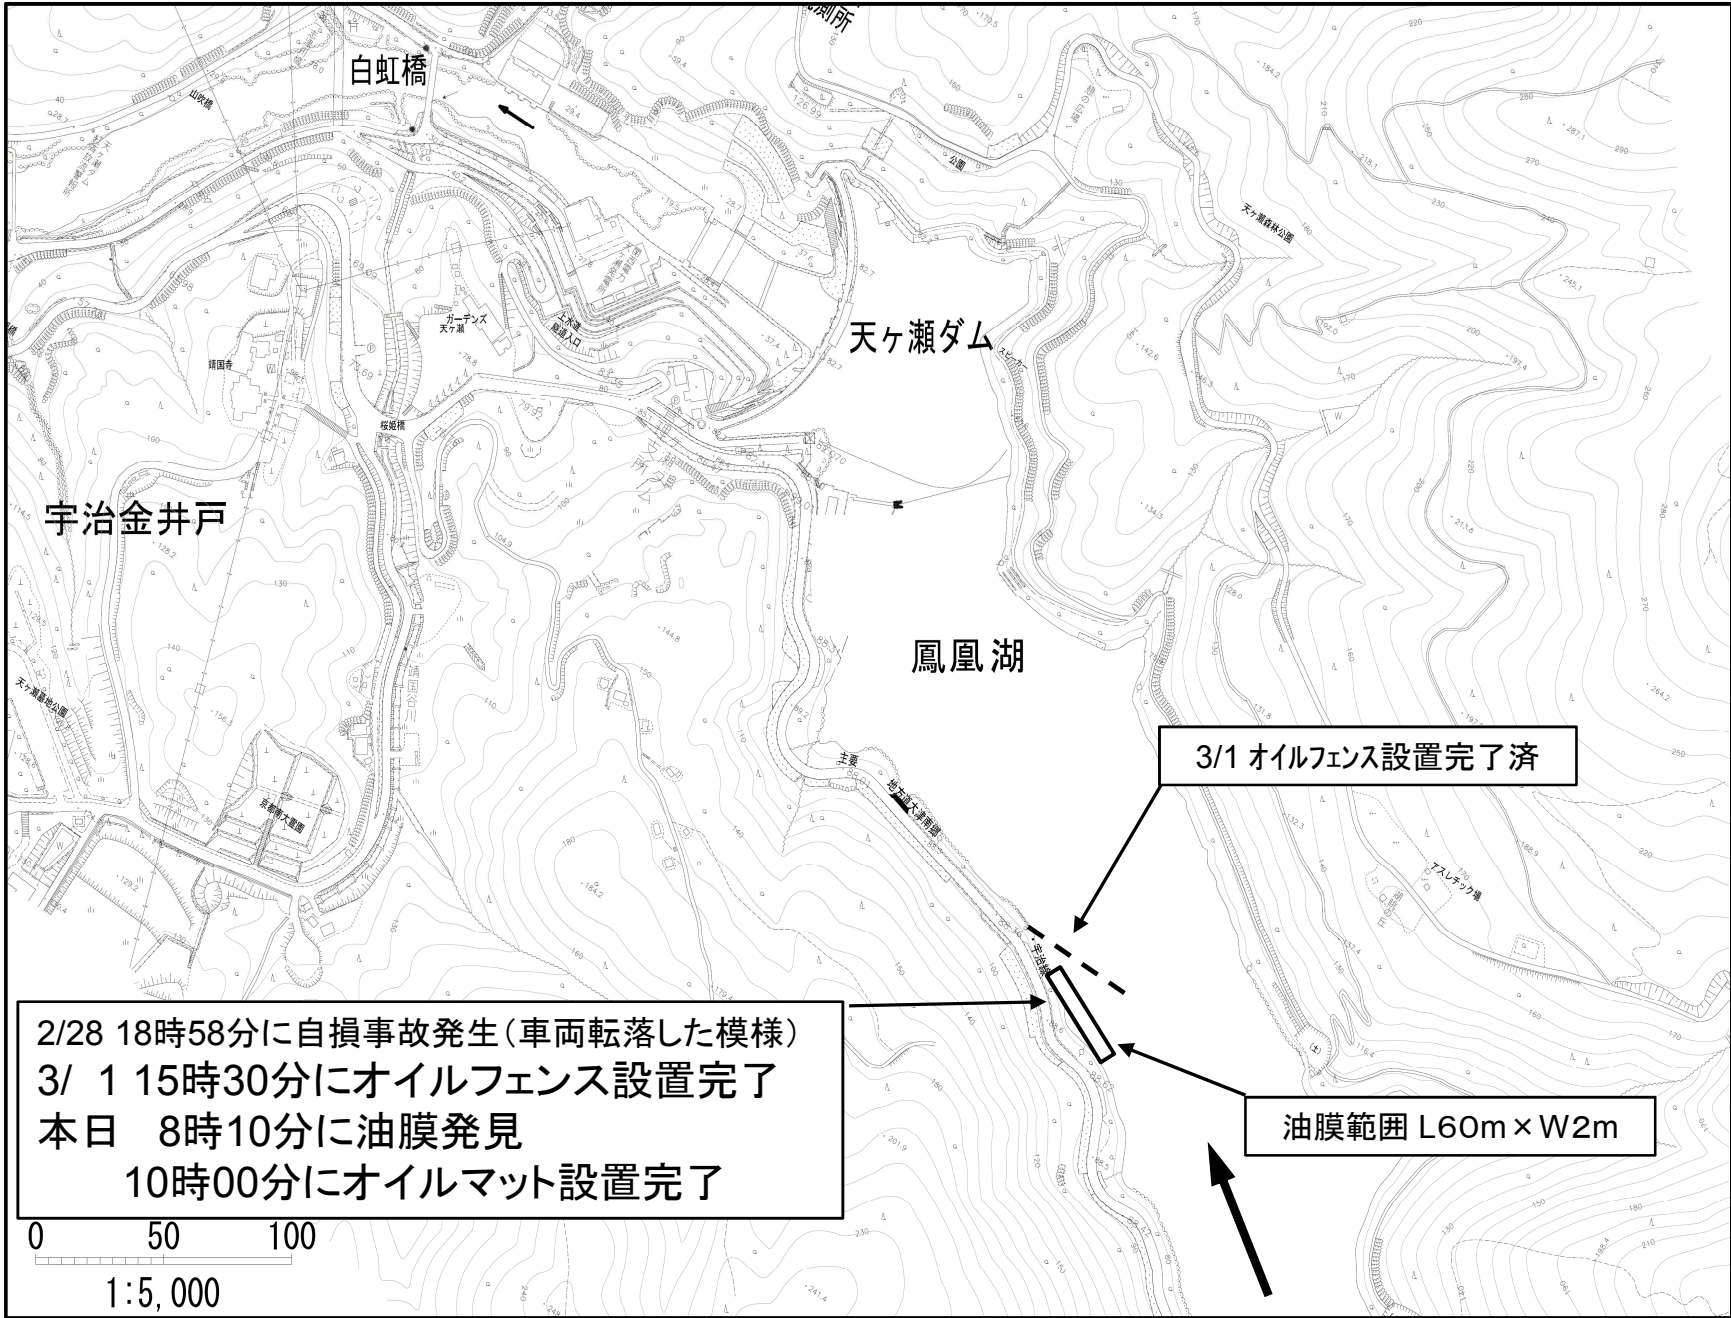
白虹橋

天ヶ瀬ダム

宇治金井戸

鳳凰湖

3/1 オイルフェンス設置完了済

2/28 18時58分に自損事故発生（車両転落した模様）
3/ 1 15時30分にオイルフェンス設置完了
本日　8時10分に油膜発見
10時00分にオイルマット設置完了

油膜範囲 L60m×W2m

0　50　100
1:5,000